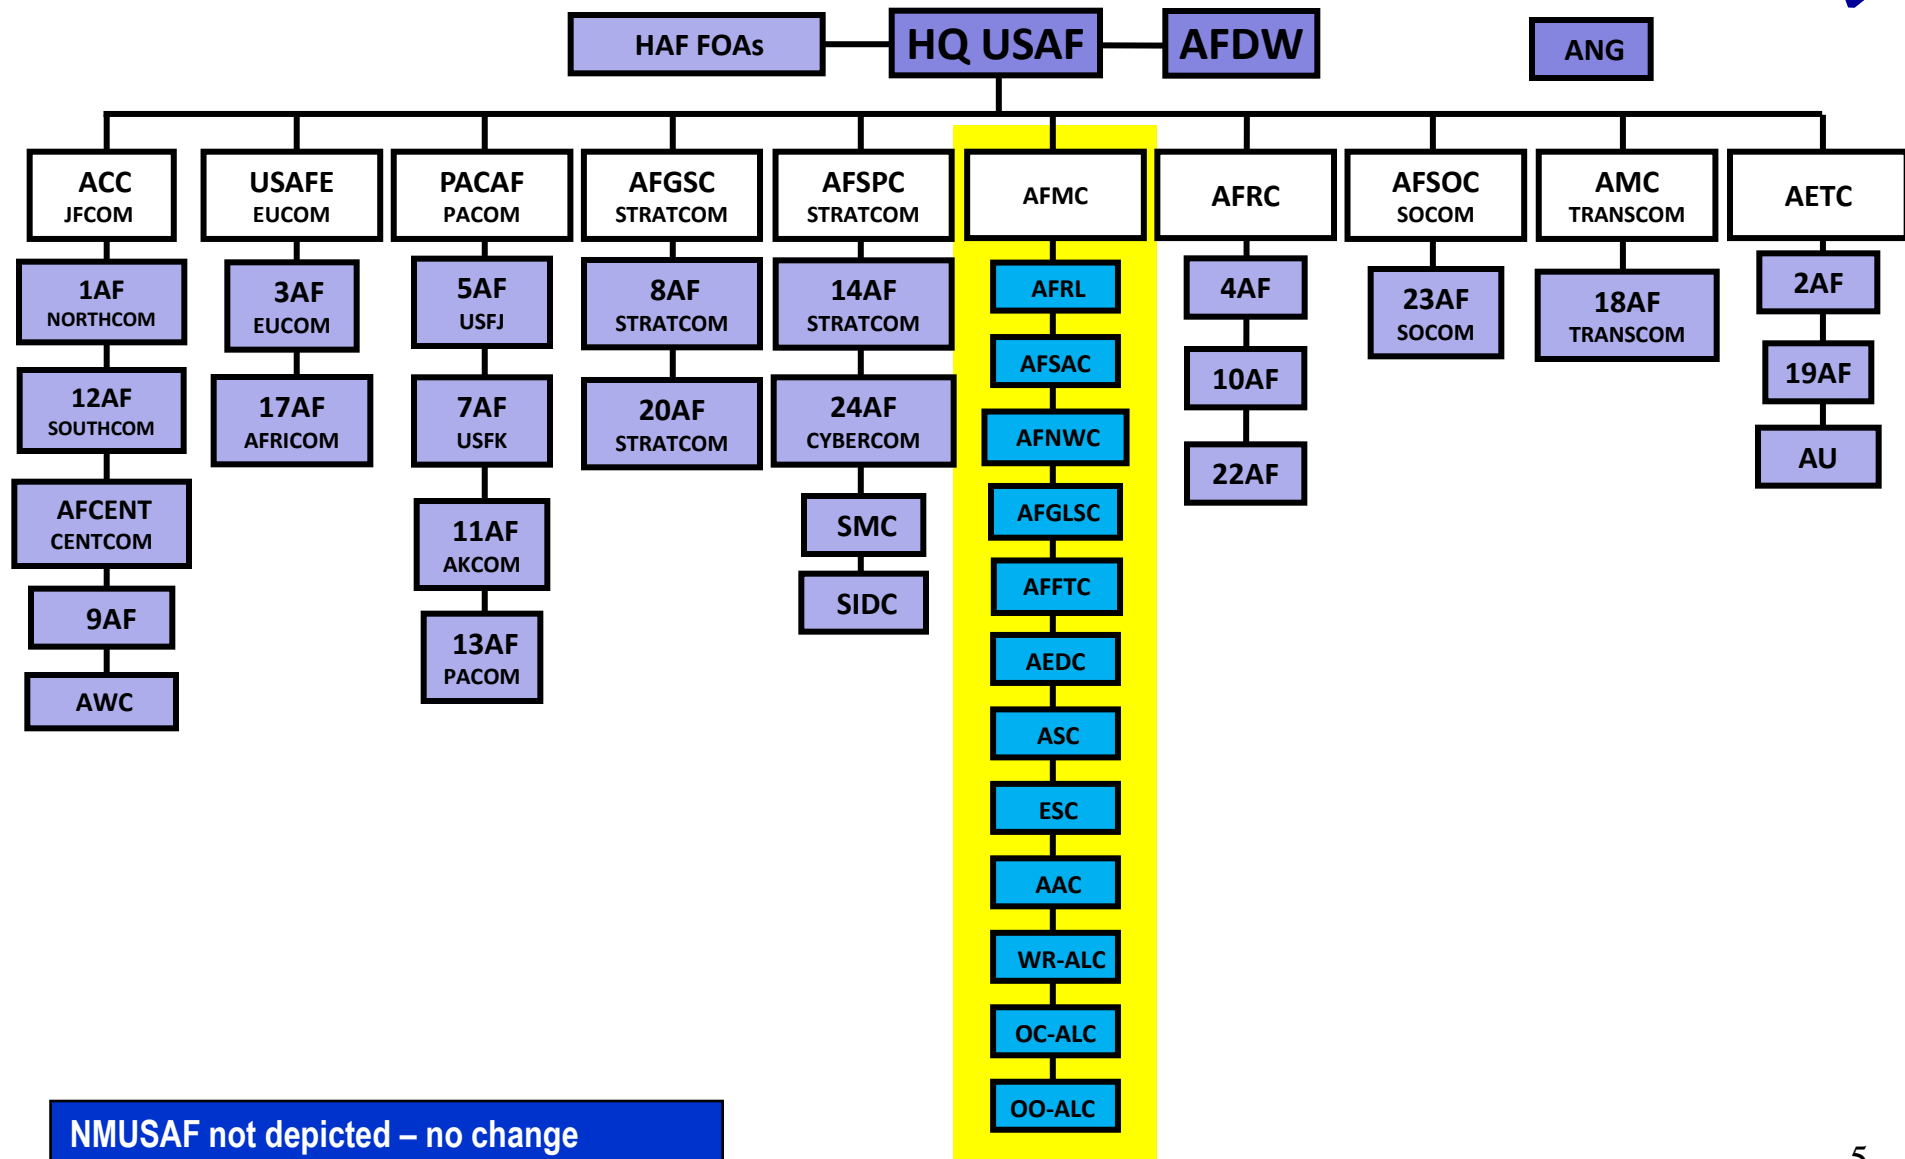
HAF FOAs

HQ USAF

AFDW

ANG

ACC
JFCOM

1AF
NORTHCOM

12AF
SOUTHCOM

AFCENT
CENTCOM

9AF

AWC

USAFE
EUCOM

3AF
EUCOM

17AF
AFRICOM

PACAF
PACOM

5AF
USFJ

7AF
USFK

11AF
AKCOM

13AF
PACOM

AFGSC
STRATCOM

8AF
STRATCOM

20AF
STRATCOM

AFSPC
STRATCOM

14AF
STRATCOM

24AF
CYBERCOM

SMC

SIDC

AFMC

AFRL

AFSAC

AFNWC

AFGLSC

AFFTC

AEDC

ASC

ESC

AAC

WR-ALC

OC-ALC

OO-ALC

AFRC

4AF

10AF

22AF

AFSOC
SOCOM

23AF
SOCOM

AMC
TRANSCOM

18AF
TRANSCOM

AETC

2AF

19AF

AU

NMUSAF not depicted – no change

5